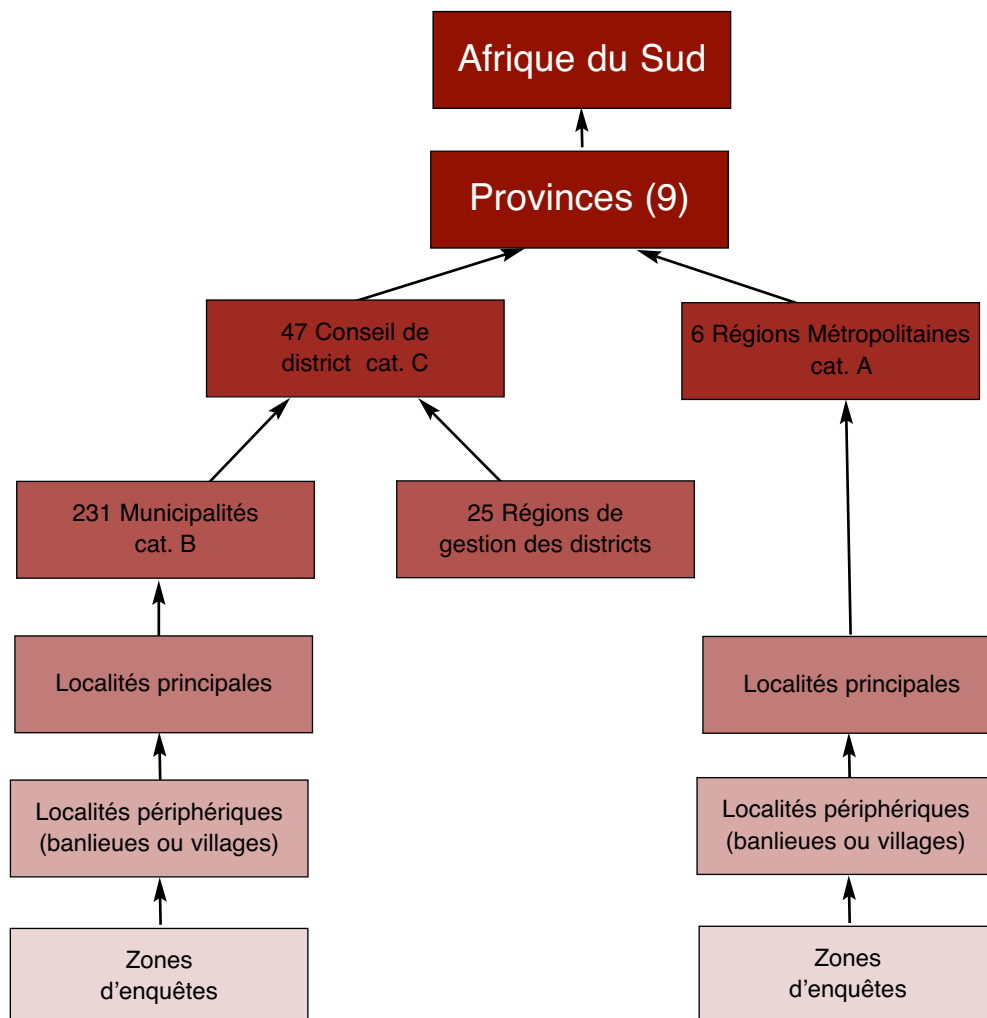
Afrique du Sud

Provinces (9)

47 Conseil de district cat. C

6 Régions Métropolitaines cat. A

231 Municipalités cat. B

25 Régions de gestion des districts

Localités principales

Localités principales

Localités périphériques (banlieues ou villages)

Localités périphériques (banlieues ou villages)

Zones d'enquêtes

Zones d'enquêtes